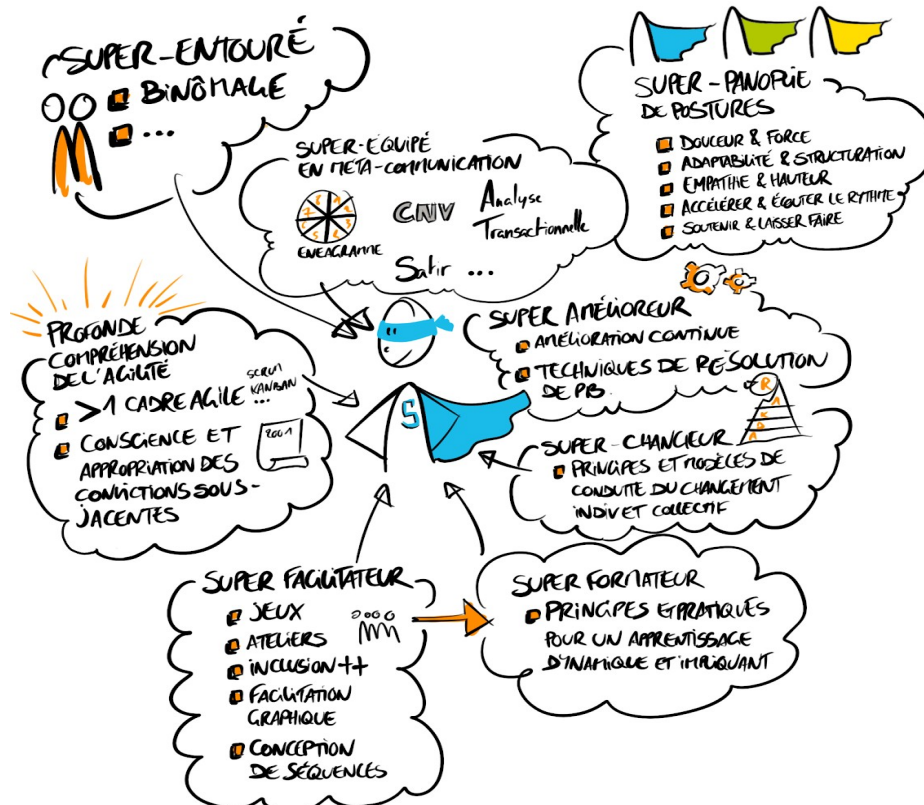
SUPER-ENTOURÉ
BINÔMAGE
...

SUPER-ÉQUIPÉ EN MÉTA-COMMUNICATION
ENEAGRAMME
CNV
Analyse Transactionnelle
Satir ...

SUPER-PANOPLIE DE POSTURES
DOUCEUR & FORCE
ADAPTABILITÉ & STRUCTURATION
EMPATHIE & HAUTEUR
ACCÉLÉRER & ÉCOUTER LE RYTHME
SOUTENIR & LAISSER FAIRE

PROFONDE COMPRÉHENSION DE L'AGILITÉ
> 1 CADRE AGILE
SCRUM
KANBAN
...
CONSCIENCE ET APPROPRIATION DES CONVICTIONS SOUS-JACENTES
2001

SUPER AMÉLIOREUR
AMÉLIORATION CONTINUE
TECHNIQUES DE RÉSOLUTION DE PB.

SUPER-CHANGEUR
PRINCIPES ET MODÈLES DE CONDUITE DU CHANGEMENT INDIV ET COLLECTIF

S

SUPER FACILITATEUR
JEUX
ATELIERS
INCLUSION ++
FACILITATION GRAPHIQUE
CONCEPTION DE SÉQUENCES

SUPER FORMATEUR
PRINCIPES ET PRATIQUES POUR UN APPRENTISSAGE DYNAMIQUE ET IMPLIQUANT